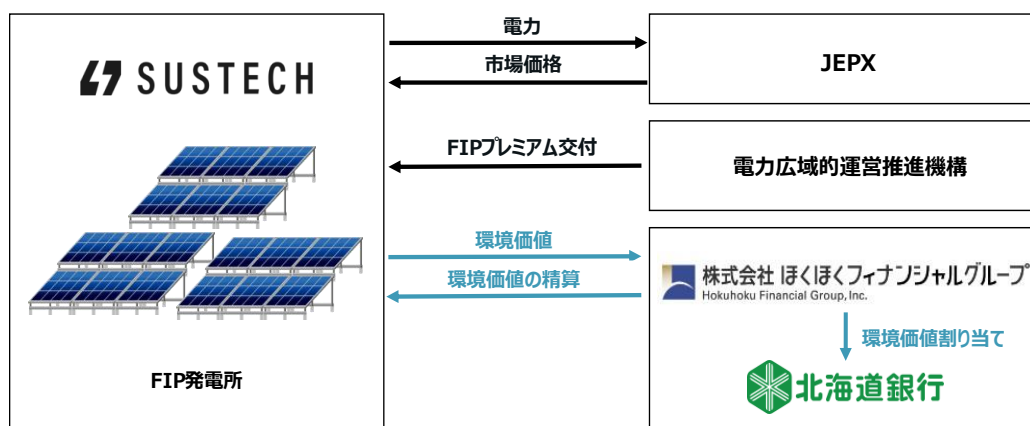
SUSTECH

FIP発電所

電力

市場価格

FIPプレミアム交付

環境価値

環境価値の精算

JEPX

電力広域的運営推進機構

株式会社 ほくほくフィナンシャルグループ
Hokuhoku Financial Group, Inc.

環境価値割り当て

北海道銀行